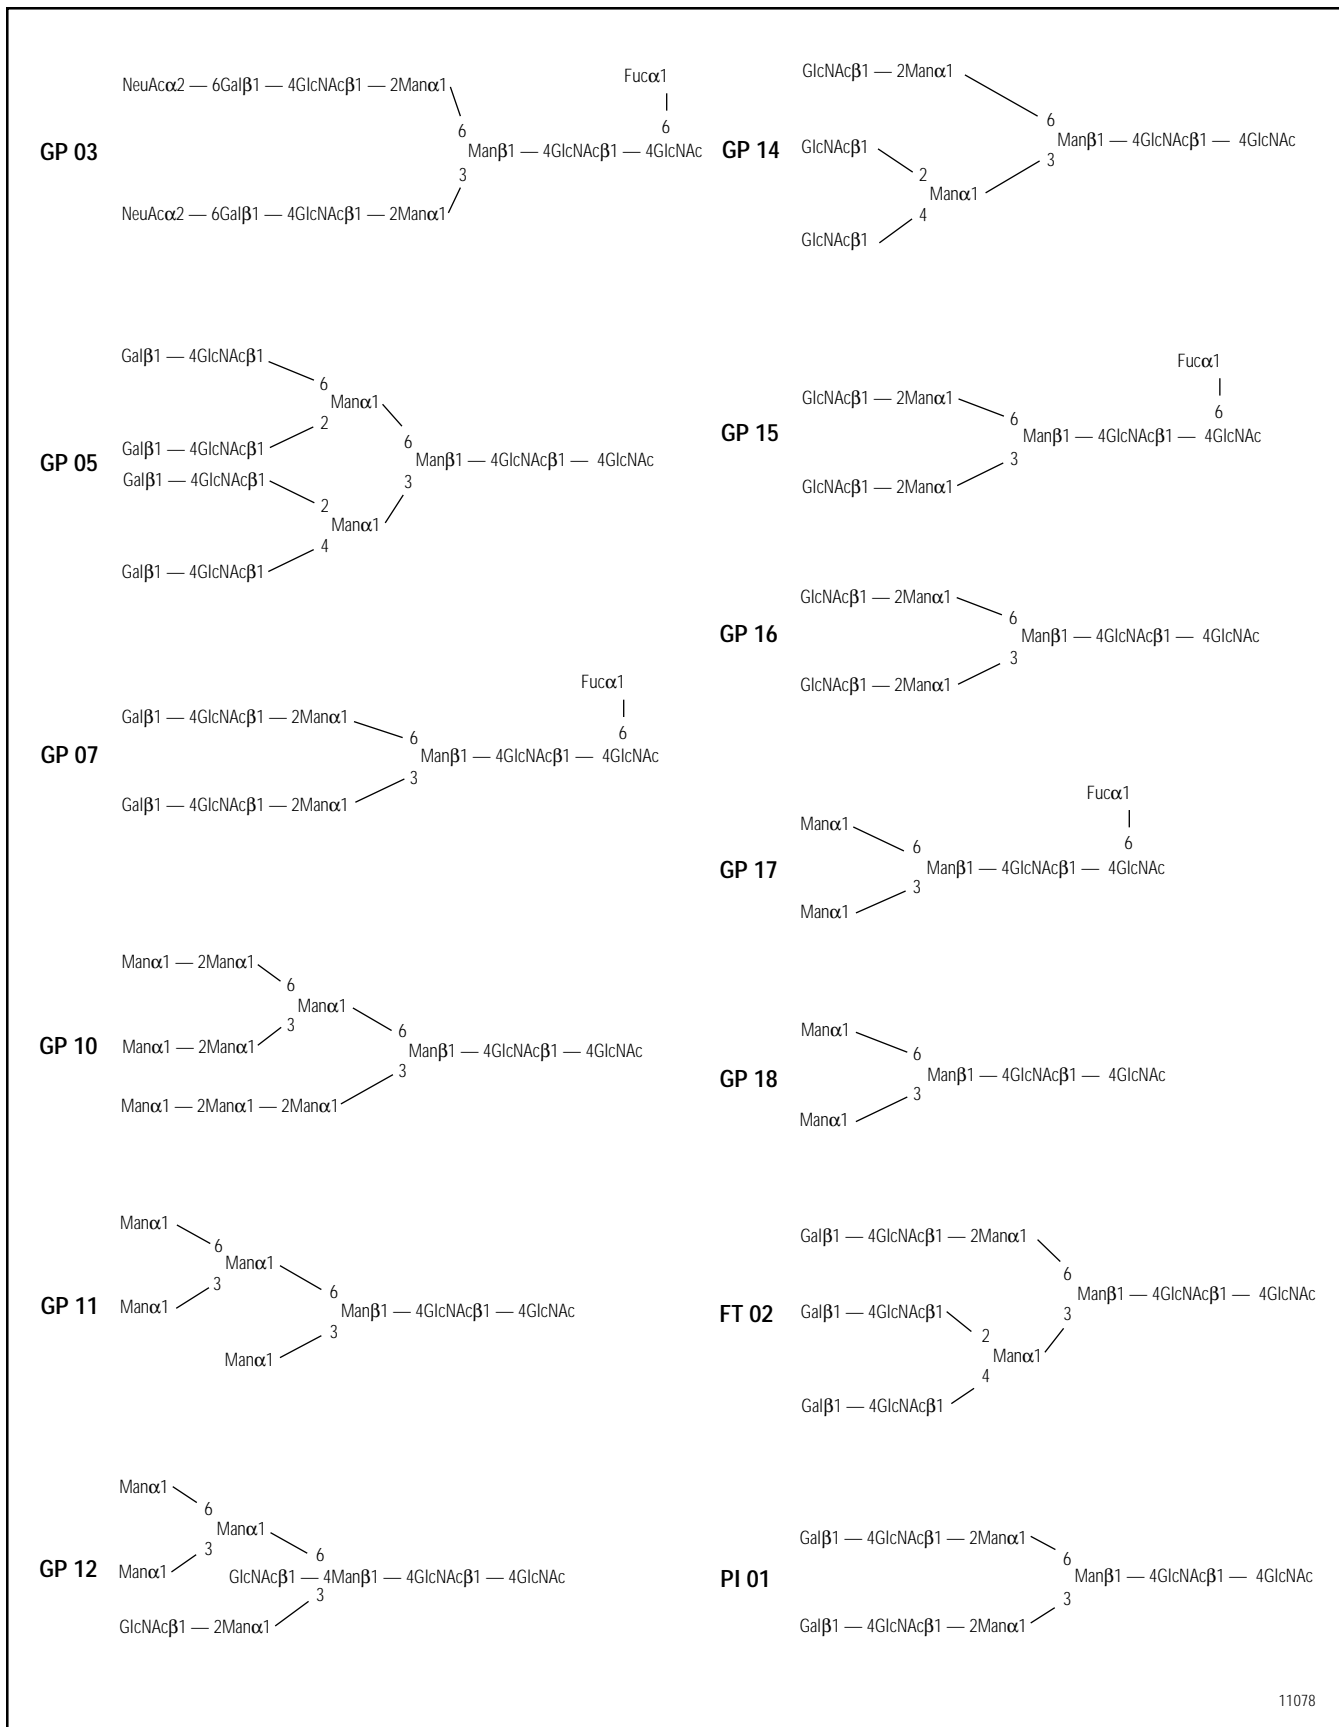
GP 03

NeuAcα2 — 6Galβ1 — 4GlcNAcβ1 — 2Manα1
6
Manβ1 — 4GlcNAcβ1 — 4GlcNAc
3
NeuAcα2 — 6Galβ1 — 4GlcNAcβ1 — 2Manα1
Fucα1
6

GP 14

GlcNAcβ1 — 2Manα1
6
Manβ1 — 4GlcNAcβ1 — 4GlcNAc
3
GlcNAcβ1
2
Manα1
4
GlcNAcβ1

GP 05

Galβ1 — 4GlcNAcβ1
6
Manα1
2
Galβ1 — 4GlcNAcβ1
6
Manβ1 — 4GlcNAcβ1 — 4GlcNAc
3
Galβ1 — 4GlcNAcβ1
2
Manα1
4
Galβ1 — 4GlcNAcβ1

GP 15

Fucα1
6
GlcNAcβ1 — 2Manα1
6
Manβ1 — 4GlcNAcβ1 — 4GlcNAc
3
GlcNAcβ1 — 2Manα1

GP 16

GlcNAcβ1 — 2Manα1
6
Manβ1 — 4GlcNAcβ1 — 4GlcNAc
3
GlcNAcβ1 — 2Manα1

GP 07

Fucα1
6
Galβ1 — 4GlcNAcβ1 — 2Manα1
6
Manβ1 — 4GlcNAcβ1 — 4GlcNAc
3
Galβ1 — 4GlcNAcβ1 — 2Manα1

GP 17

Fucα1
6
Manα1
6
Manβ1 — 4GlcNAcβ1 — 4GlcNAc
3
Manα1

GP 10

Manα1 — 2Manα1
6
Manα1
3
Manα1 — 2Manα1
6
Manβ1 — 4GlcNAcβ1 — 4GlcNAc
3
Manα1 — 2Manα1 — 2Manα1

GP 18

Manα1
6
Manβ1 — 4GlcNAcβ1 — 4GlcNAc
3
Manα1

GP 11

Manα1
6
Manα1
3
Manα1
6
Manβ1 — 4GlcNAcβ1 — 4GlcNAc
3
Manα1

FT 02

Galβ1 — 4GlcNAcβ1 — 2Manα1
6
Manβ1 — 4GlcNAcβ1 — 4GlcNAc
3
Galβ1 — 4GlcNAcβ1
2
Manα1
4
Galβ1 — 4GlcNAcβ1

GP 12

Manα1
6
Manα1
3
Manα1
6
GlcNAcβ1 — 4Manβ1 — 4GlcNAcβ1 — 4GlcNAc
3
GlcNAcβ1 — 2Manα1

PI 01

Galβ1 — 4GlcNAcβ1 — 2Manα1
6
Manβ1 — 4GlcNAcβ1 — 4GlcNAc
3
Galβ1 — 4GlcNAcβ1 — 2Manα1

11078